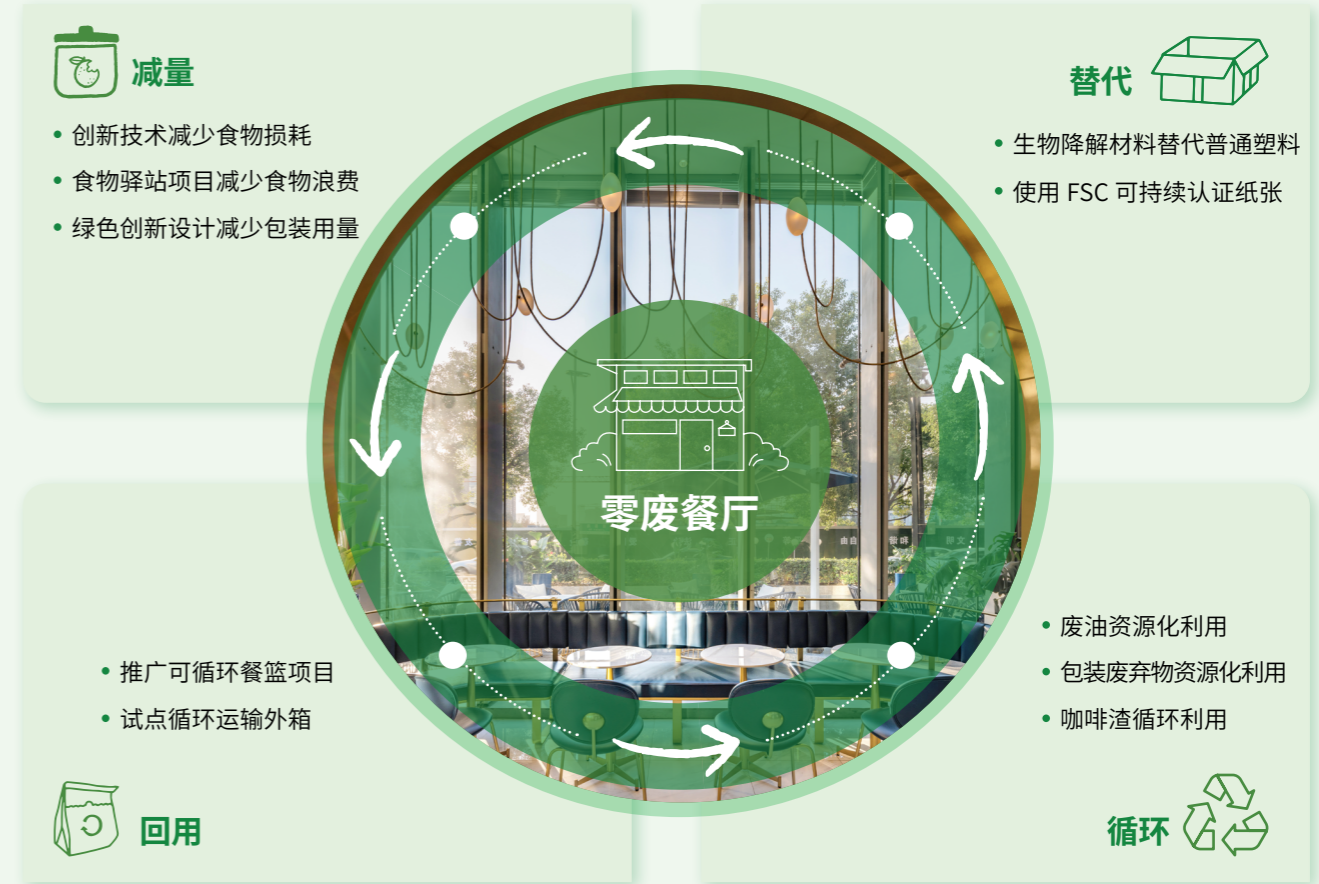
减量

• 创新技术减少食物损耗
• 食物驿站项目减少食物浪费
• 绿色创新设计减少包装用量

替代

• 生物降解材料替代普通塑料
• 使用 FSC 可持续认证纸张

零废餐厅

• 推广可循环餐篮项目
• 试点循环运输外箱

回用

• 废油资源化利用
• 包装废弃物资源化利用
• 咖啡渣循环利用

循环